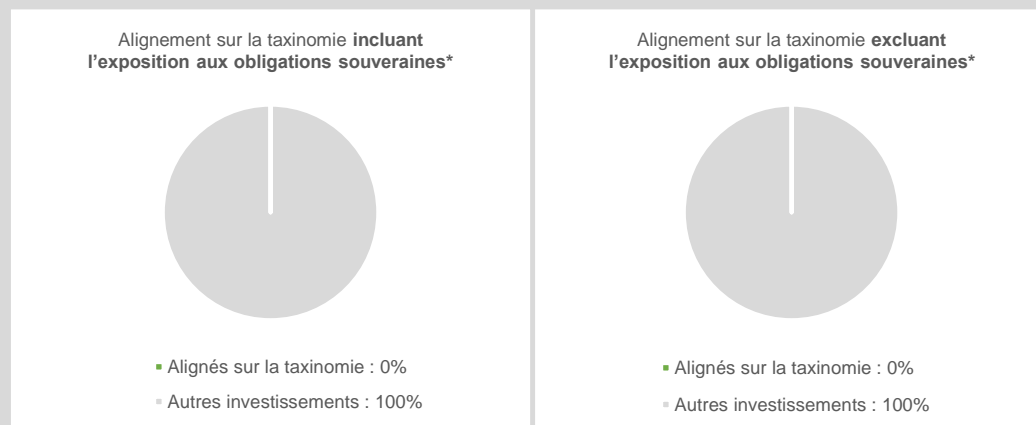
Alignement sur la taxinomie **incluant l'exposition aux obligations souveraines***

Alignés sur la taxinomie : 0%

Autres investissements : 100%

Alignement sur la taxinomie **excluant l'exposition aux obligations souveraines***

Alignés sur la taxinomie : 0%

Autres investissements : 100%